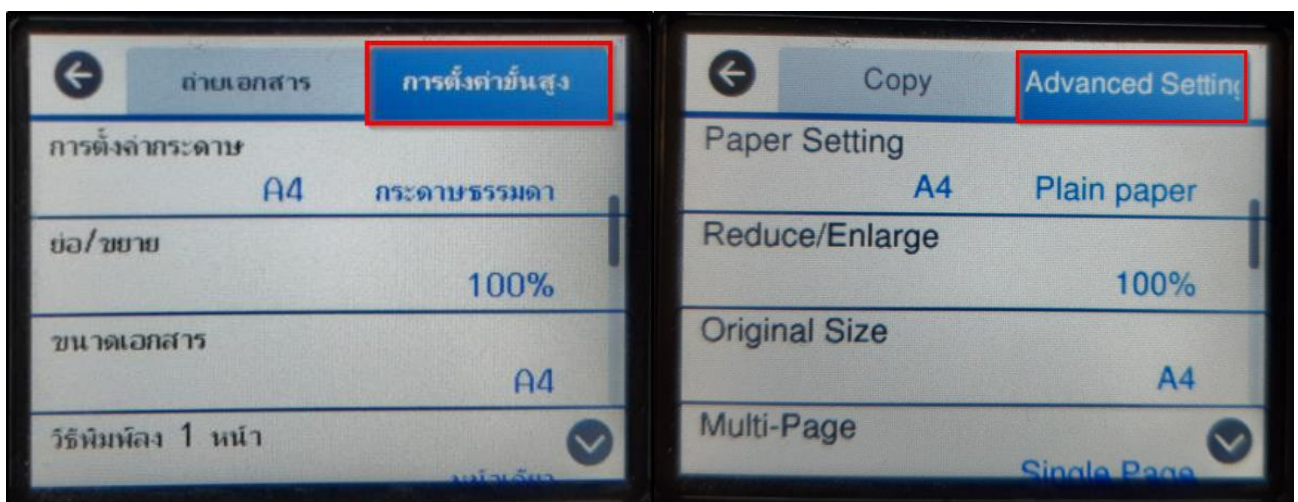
ถ่ายเอกสาร
การตั้งค่าขั้นสูง
การตั้งค่ากระดาษ
A4 กระดาษธรรมดา
ย่อ/ขยาย
100%
ขนาดเอกสาร
A4
วิธีพิมพ์ลง 1 หน้า
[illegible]

Copy
Advanced Settin
Paper Setting
A4 Plain paper
Reduce/Enlarge
100%
Original Size
A4
Multi-Page
Single Page